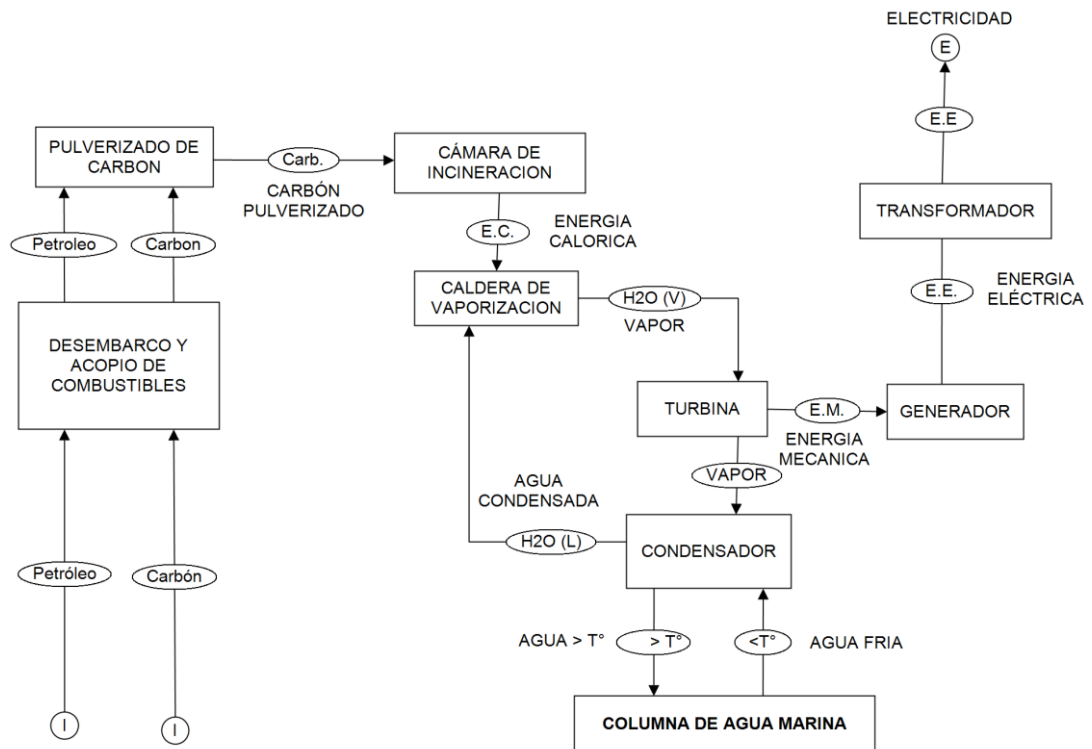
ELECTRICIDAD

E

E.E

PULVERIZADO DE CARBON

Carb.

CARBÓN PULVERIZADO

CÁMARA DE INCINERACION

TRANSFORMADOR

E.C.

ENERGIA CALORICA

Petroleo

Carbon

CALDERA DE VAPORIZACION

H2O (V)

VAPOR

E.E.

ENERGIA ELÉCTRICA

DESEMBARCO Y ACOPIO DE COMBUSTIBLES

TURBINA

E.M.

ENERGIA MECANICA

GENERADOR

VAPOR

AGUA CONDENSADA

H2O (L)

CONDENSADOR

Petróleo

Carbón

AGUA > T°

> T°

<T°

AGUA FRIA

COLUMNA DE AGUA MARINA

I

I